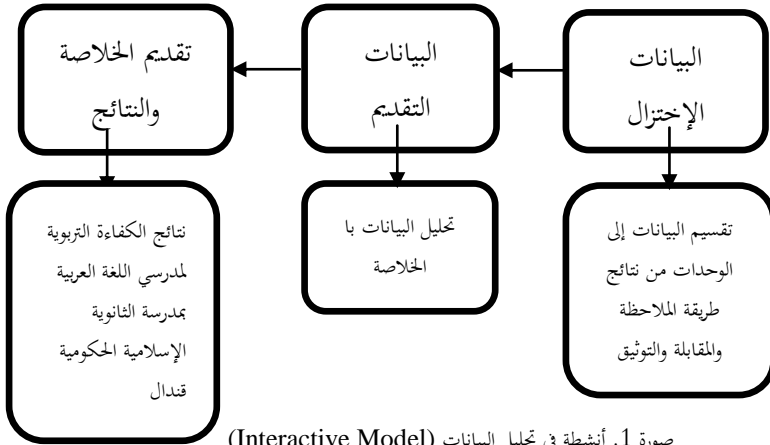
البيانات
الإختزال

البيانات
التقديم

تقديم الخلاصة
والنتائج

تقسيم البيانات إلى الوحدات من نتائج طريقة الملاحظة والمقابلة والتوثيق

تحليل البيانات با الخلاصة

نتائج الكفاءة التربوية لمدرسي اللغة العربية بمدرسة الثانوية الإسلامية الحكومية قندال

صورة 1. أنشطة في تحليل البيانات (Interactive Model)